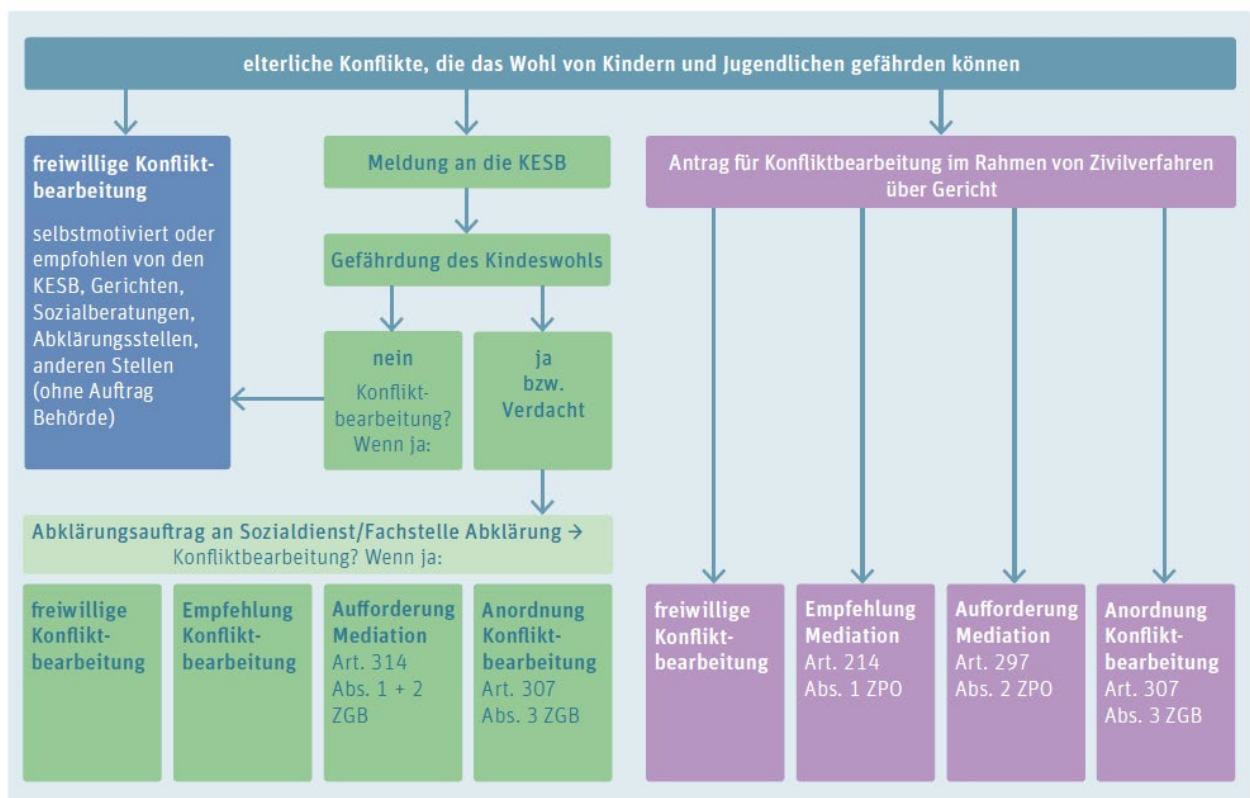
elterliche Konflikte, die das Wohl von Kindern und Jugendlichen gefährden können

freiwillige Konfliktbearbeitung

selbstmotiviert oder empfohlen von den KESB, Gerichten, Sozialberatungen, Abklärungsstellen, anderen Stellen (ohne Auftrag Behörde)

Meldung an die KESB

Gefährdung des Kindeswohls

nein
Konfliktbearbeitung? Wenn ja:

ja bzw. Verdacht

Abklärungsauftrag an Sozialdienst/Fachstelle Abklärung → Konfliktbearbeitung? Wenn ja:

freiwillige Konfliktbearbeitung

Empfehlung Konfliktbearbeitung

Aufforderung Mediation Art. 314 Abs. 1 + 2 ZGB

Anordnung Konfliktbearbeitung Art. 307 Abs. 3 ZGB

Antrag für Konfliktbearbeitung im Rahmen von Zivilverfahren über Gericht

freiwillige Konfliktbearbeitung

Empfehlung Mediation Art. 214 Abs. 1 ZPO

Aufforderung Mediation Art. 297 Abs. 2 ZPO

Anordnung Konfliktbearbeitung Art. 307 Abs. 3 ZGB